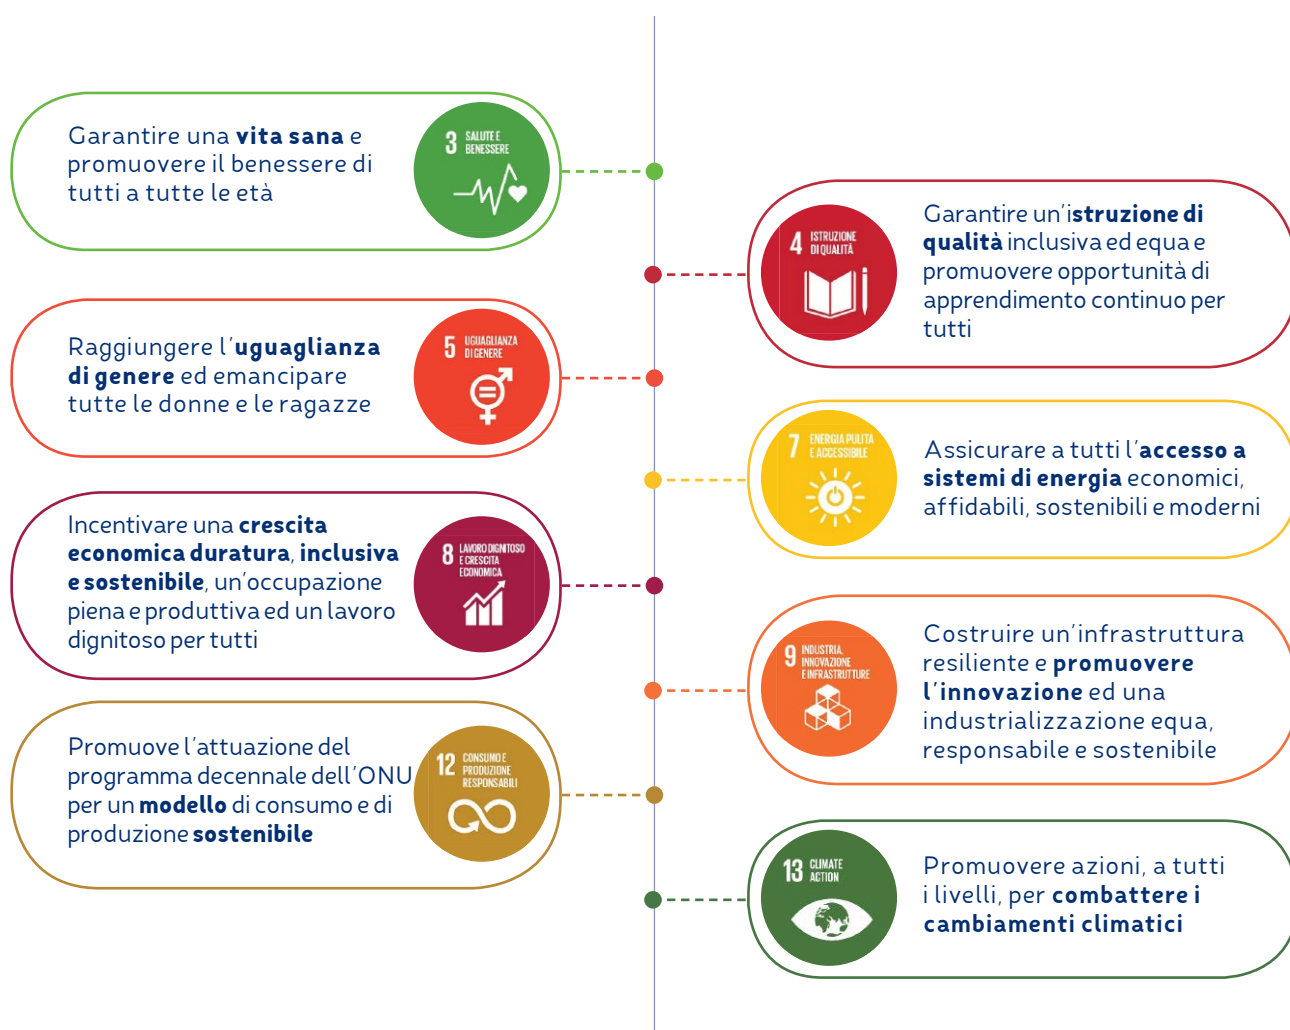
Garantire una **vita sana** e promuovere il benessere di tutti a tutte le età

3 SALUTE E BENESSERE

Garantire un'**istruzione di qualità** inclusiva ed equa e promuovere opportunità di apprendimento continuo per tutti

4 ISTRUZIONE DI QUALITÀ

Raggiungere l'**uguaglianza di genere** ed emancipare tutte le donne e le ragazze

5 UGUAGLIANZA DI GENERE

7 ENERGIA PULITA E ACCESSIBILE

Assicurare a tutti l'**accesso a sistemi di energia** economici, affidabili, sostenibili e moderni

Incentivare una **crescita economica duratura**, **inclusiva e sostenibile**, un'occupazione piena e produttiva ed un lavoro dignitoso per tutti

8 LAVORO DIGNITOSO E CRESCITA ECONOMICA

9 INDUSTRIA, INNOVAZIONE E INFRASTRUTTURE

Costruire un'infrastruttura resiliente e **promuovere l'innovazione** ed una industrializzazione equa, responsabile e sostenibile

Promuove l'attuazione del programma decennale dell'ONU per un **modello** di consumo e di produzione **sostenibile**

12 CONSUMO E PRODUZIONE RESPONSABILI

13 CLIMATE ACTION

Promuovere azioni, a tutti i livelli, per **combattere i cambiamenti climatici**